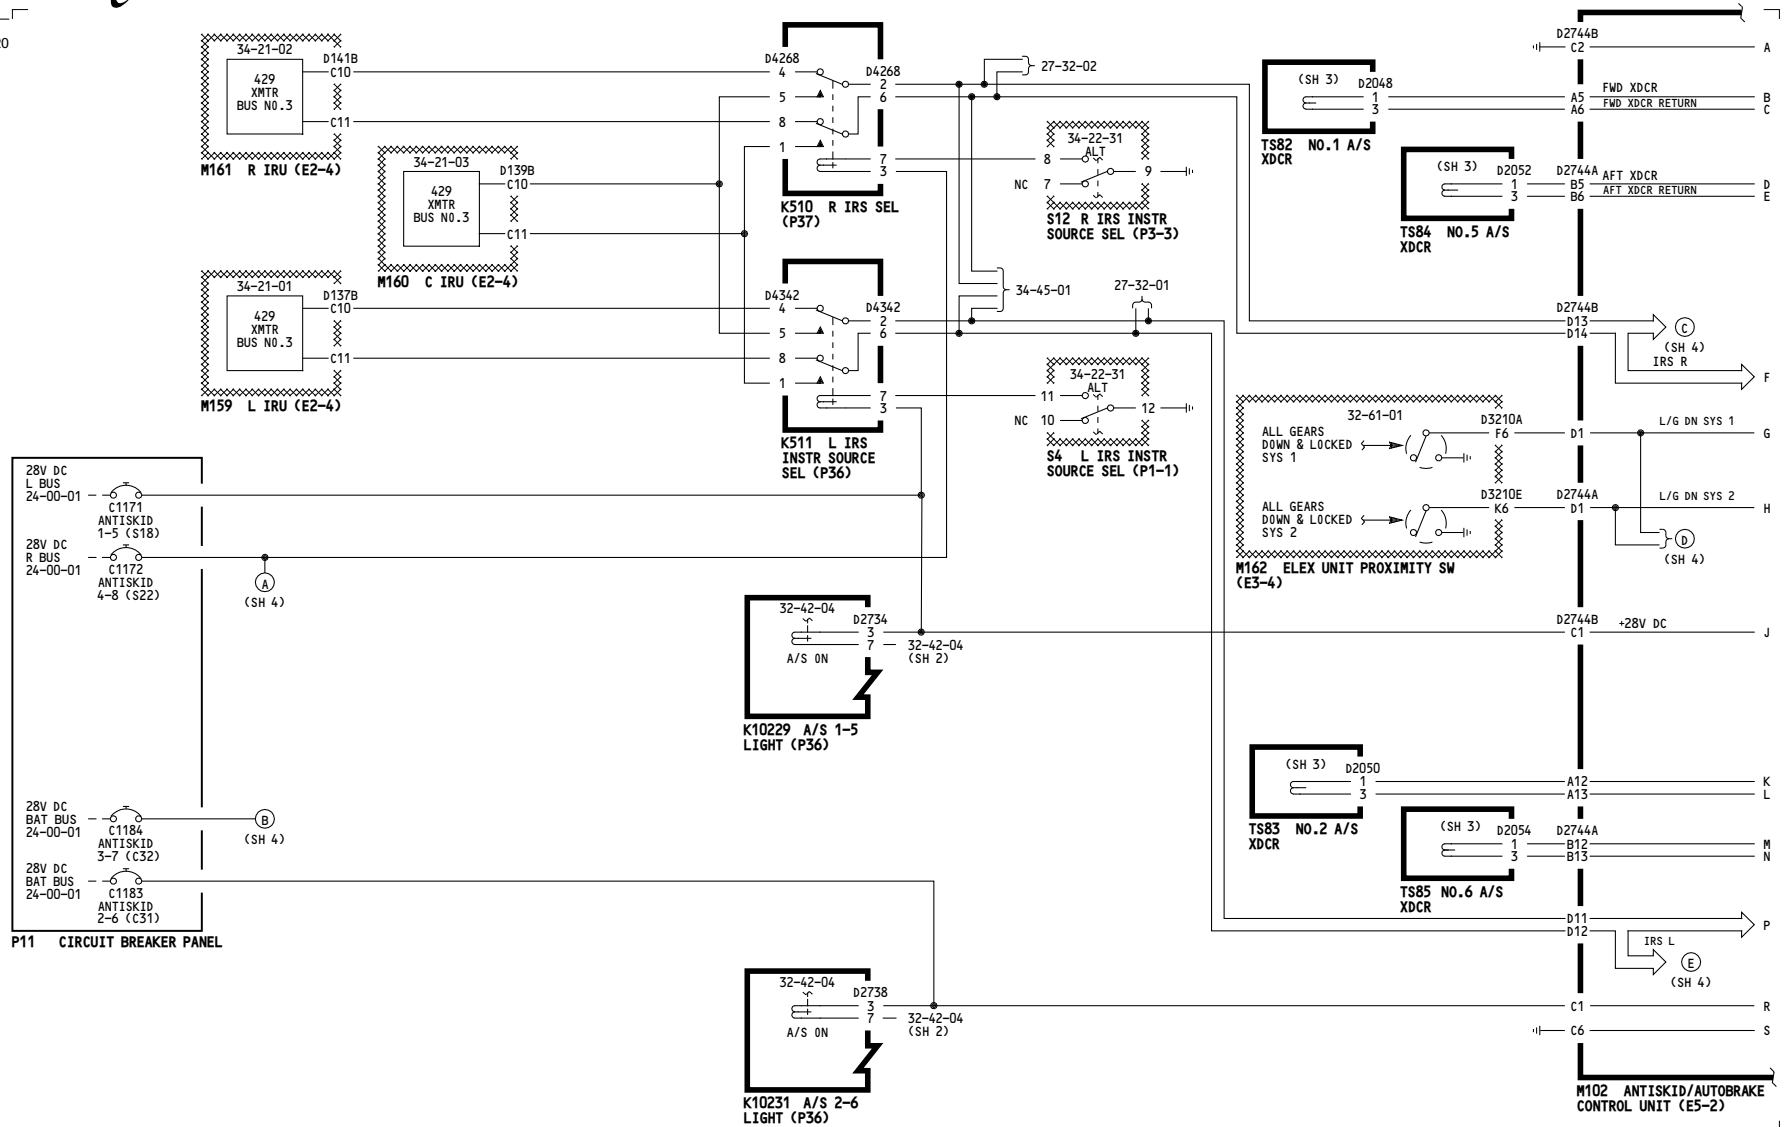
34-21-02
429
XMTR
BUS NO.3
D141B
C10
C11
M161 R IRU (E2-4)

34-21-03
429
XMTR
BUS NO.3
D139B
C10
C11
M160 C IRU (E2-4)

34-21-01
429
XMTR
BUS NO.3
D137B
C10
C11
M159 L IRU (E2-4)

D4268
4
5
8
1
D4268
2
6
7
3
K510 R IRS SEL
(P37)

27-32-02

34-22-31
ALT
8
NC 7
9
S12 R IRS INSTR
SOURCE SEL (P3-3)

34-45-01

27-32-01

D4342
4
5
8
1
D4342
2
6
7
3
K511 L IRS
INSTR SOURCE
SEL (P36)

34-22-31
ALT
11
NC 10
12
S4 L IRS INSTR
SOURCE SEL (P1-1)

(SH 3)
D2048
1
3
TS82 NO.1 A/S
XDCR

(SH 3)
D2052
1
3
TS84 NO.5 A/S
XDCR

D2744B
C2
A
FWD XDCR
A5
FWD XDCR RETURN
A6
B
C
D2744A
AFT XDCR
B5
AFT XDCR RETURN
B6
D
E

D2744B
D13
D14
C
(SH 4)
IRS R
F

32-61-01
ALL GEARS
DOWN & LOCKED
SYS 1
D3210A
F6
D1
L/G DN SYS 1
G
ALL GEARS
DOWN & LOCKED
SYS 2
D3210E
K6
D2744A
D1
L/G DN SYS 2
H
D
(SH 4)
M162 ELEX UNIT PROXIMITY SW
(E3-4)

28V DC
L BUS
24-00-01
C1171
ANTISKID
1-5 (S18)
28V DC
R BUS
24-00-01
C1172
ANTISKID
4-8 (S22)
A
(SH 4)

32-42-04
D2734
3
7
32-42-04
(SH 2)
A/S ON
K10229 A/S 1-5
LIGHT (P36)

D2744B
C1
+28V DC
J

(SH 3)
D2050
1
3
TS83 NO.2 A/S
XDCR
A12
A13
K
L

(SH 3)
D2054
1
3
TS85 NO.6 A/S
XDCR
D2744A
B12
B13
M
N

28V DC
BAT BUS
24-00-01
C1184
ANTISKID
3-7 (C32)
B
(SH 4)
28V DC
BAT BUS
24-00-01
C1183
ANTISKID
2-6 (C31)
P11 CIRCUIT BREAKER PANEL

D11
D12
P
IRS L
E
(SH 4)

32-42-04
D2738
3
7
32-42-04
(SH 2)
A/S ON
K10231 A/S 2-6
LIGHT (P36)

C1
R
C6
S

M102 ANTISKID/AUTOBRAKE
CONTROL UNIT (E5-2)